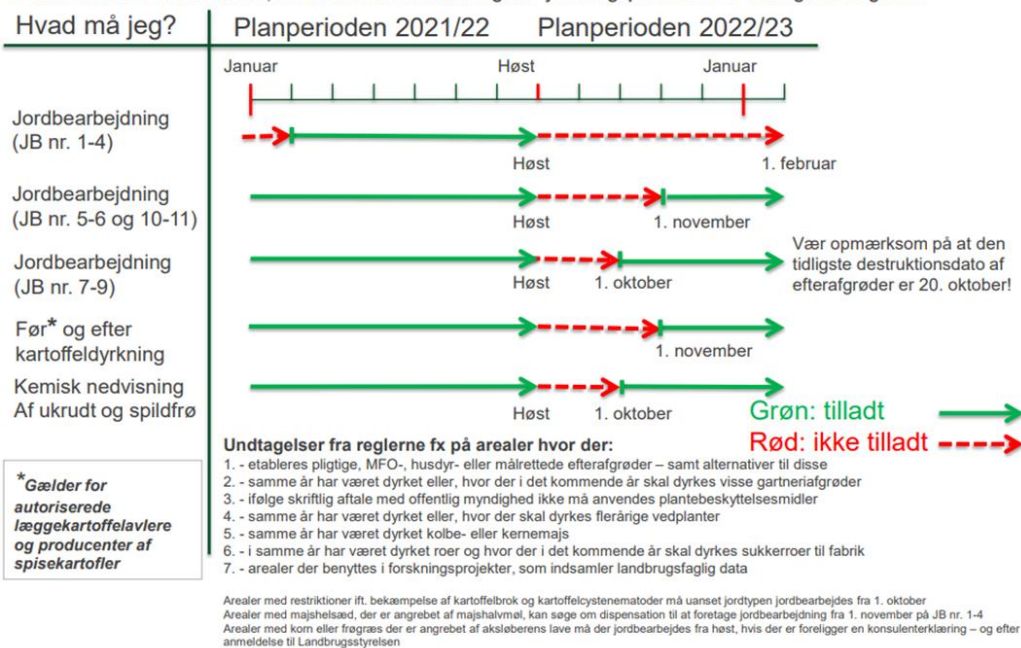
Hvad må jeg? | Planperioden 2021/22 | Planperioden 2022/23

Januar | Høst | Januar

Jordbearbejdning (JB nr. 1-4)
Høst | 1. februar

Jordbearbejdning (JB nr. 5-6 og 10-11)
Høst | 1. november

Jordbearbejdning (JB nr. 7-9)
Høst | 1. oktober
Vær opmærksom på at den tidligste destruktionsdato af efterafgrøder er 20. oktober!

Før* og efter kartoffeldyrkning
1. november

Kemisk nedvisning Af ukrudt og spildfrø
Høst | 1. oktober

Grøn: tilladt
Rød: ikke tilladt

Undtagelser fra reglerne fx på arealer hvor der:
1. - etableres pligtige, MFO-, husdyr- eller målrettede efterafgrøder – samt alternativer til disse
2. - samme år har været dyrket eller, hvor der i det kommende år skal dyrkes visse gartneriafgrøder
3. - ifølge skriftlig aftale med offentlig myndighed ikke må anvendes plantebeskyttelsesmidler
4. - samme år har været dyrket eller, hvor der skal dyrkes flerårige vedplanter
5. - samme år har været dyrket kolbe- eller kernemajs
6. - i samme år har været dyrket roer og hvor der i det kommende år skal dyrkes sukkerroer til fabrik
7. - arealer der benyttes i forskningsprojekter, som indsamler landbrugsfaglig data

*Gælder for autoriserede læggekartoffelavlere og producenter af spisekartofler

Arealer med restriktioner ift. bekæmpelse af kartoffelbrok og kartoffelcystenematoder må uanset jordtypen jordbearbejdes fra 1. oktober
Arealer med majshelsæd, der er angrebet af majshalvmøl, kan søge om dispensation til at foretage jordbearbejdning fra 1. november på JB nr. 1-4
Arealer med korn eller frøgræs der er angrebet af aksløberens lave må der jordbearbejdes fra høst, hvis der er foreligger en konsulenterklæring – og efter anmeldelse til Landbrugsstyrelsen